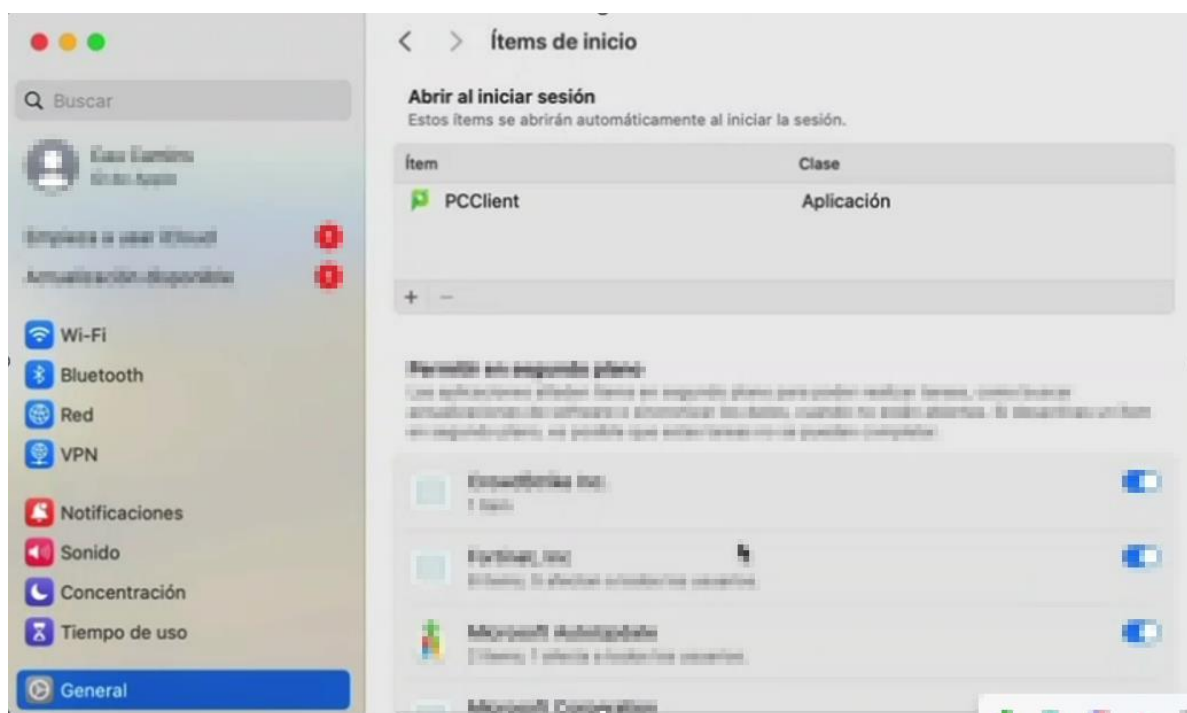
Q Buscar

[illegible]
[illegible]

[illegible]
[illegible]

Wi-Fi
Bluetooth
Red
VPN

Notificaciones
Sonido
Concentración
Tiempo de uso

General

< > Ítems de inicio

Abrir al iniciar sesión
Estos ítems se abrirán automáticamente al iniciar la sesión.

| Ítem | Clase |
|---|---|
| PCClient | Aplicación |

+ −

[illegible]
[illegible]

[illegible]
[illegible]

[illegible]
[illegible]

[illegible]
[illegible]

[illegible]